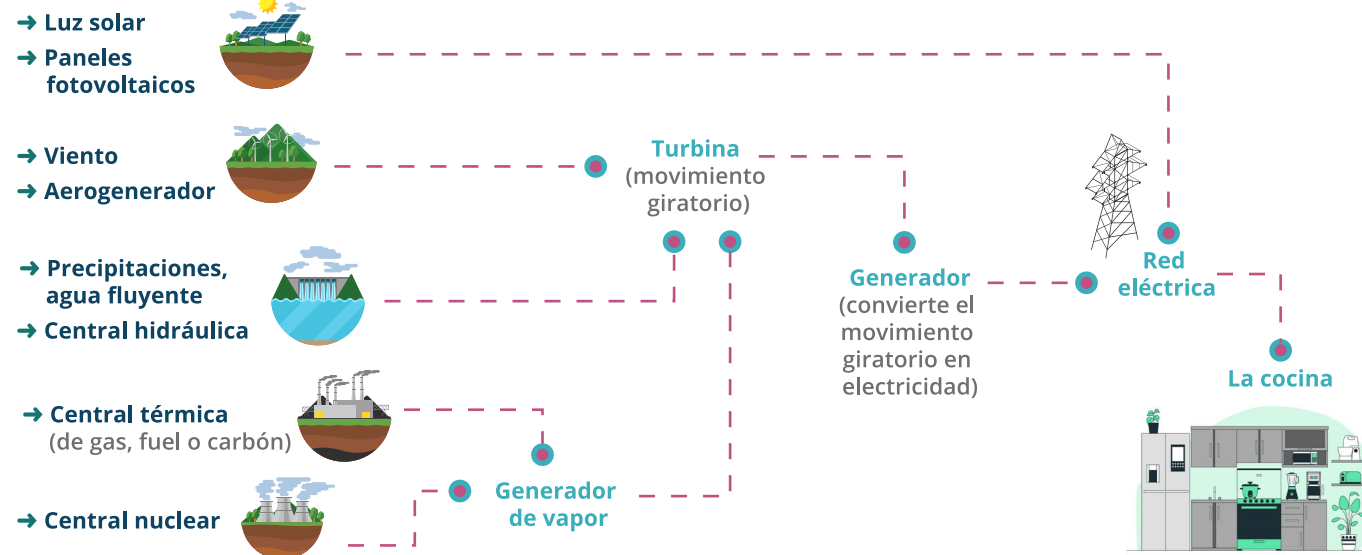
→ Luz solar

→ Paneles fotovoltaicos

→ Viento

→ Aerogenerador

→ Precipitaciones, agua fluyente

→ Central hidráulica

→ Central térmica (de gas, fuel o carbón)

→ Central nuclear

Turbina (movimiento giratorio)

Generador de vapor

Generador (convierte el movimiento giratorio en electricidad)

Red eléctrica

La cocina